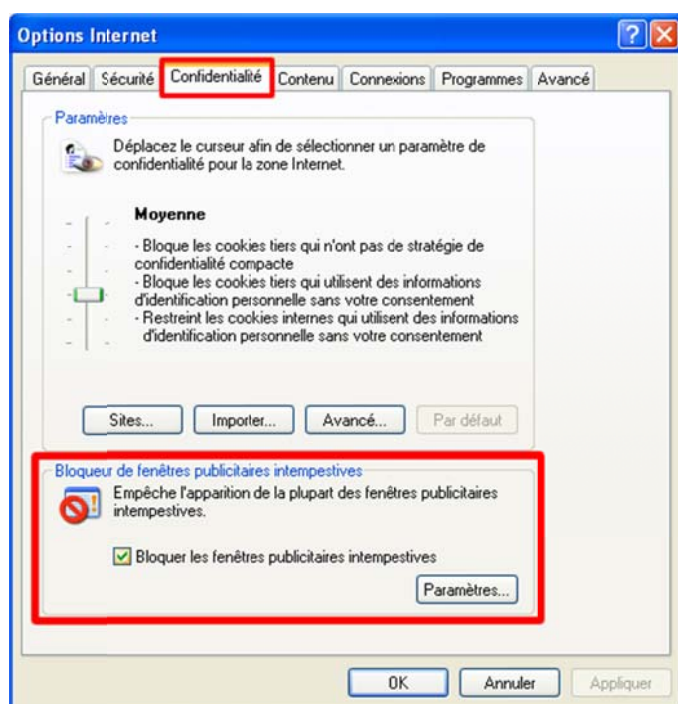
Options Internet

Général | Sécurité | Confidentialité | Contenu | Connexions | Programmes | Avancé

Paramètres

Déplacez le curseur afin de sélectionner un paramètre de confidentialité pour la zone Internet.

Moyenne

- Bloque les cookies tiers qui n'ont pas de stratégie de confidentialité compacte
- Bloque les cookies tiers qui utilisent des informations d'identification personnelle sans votre consentement
- Restreint les cookies internes qui utilisent des informations d'identification personnelle sans votre consentement

Sites... | Importer... | Avancé... | Par défaut

Bloqueur de fenêtres publicitaires intempestives

Empêche l'apparition de la plupart des fenêtres publicitaires intempestives.

Bloquer les fenêtres publicitaires intempestives

Paramètres...

OK | Annuler | Appliquer